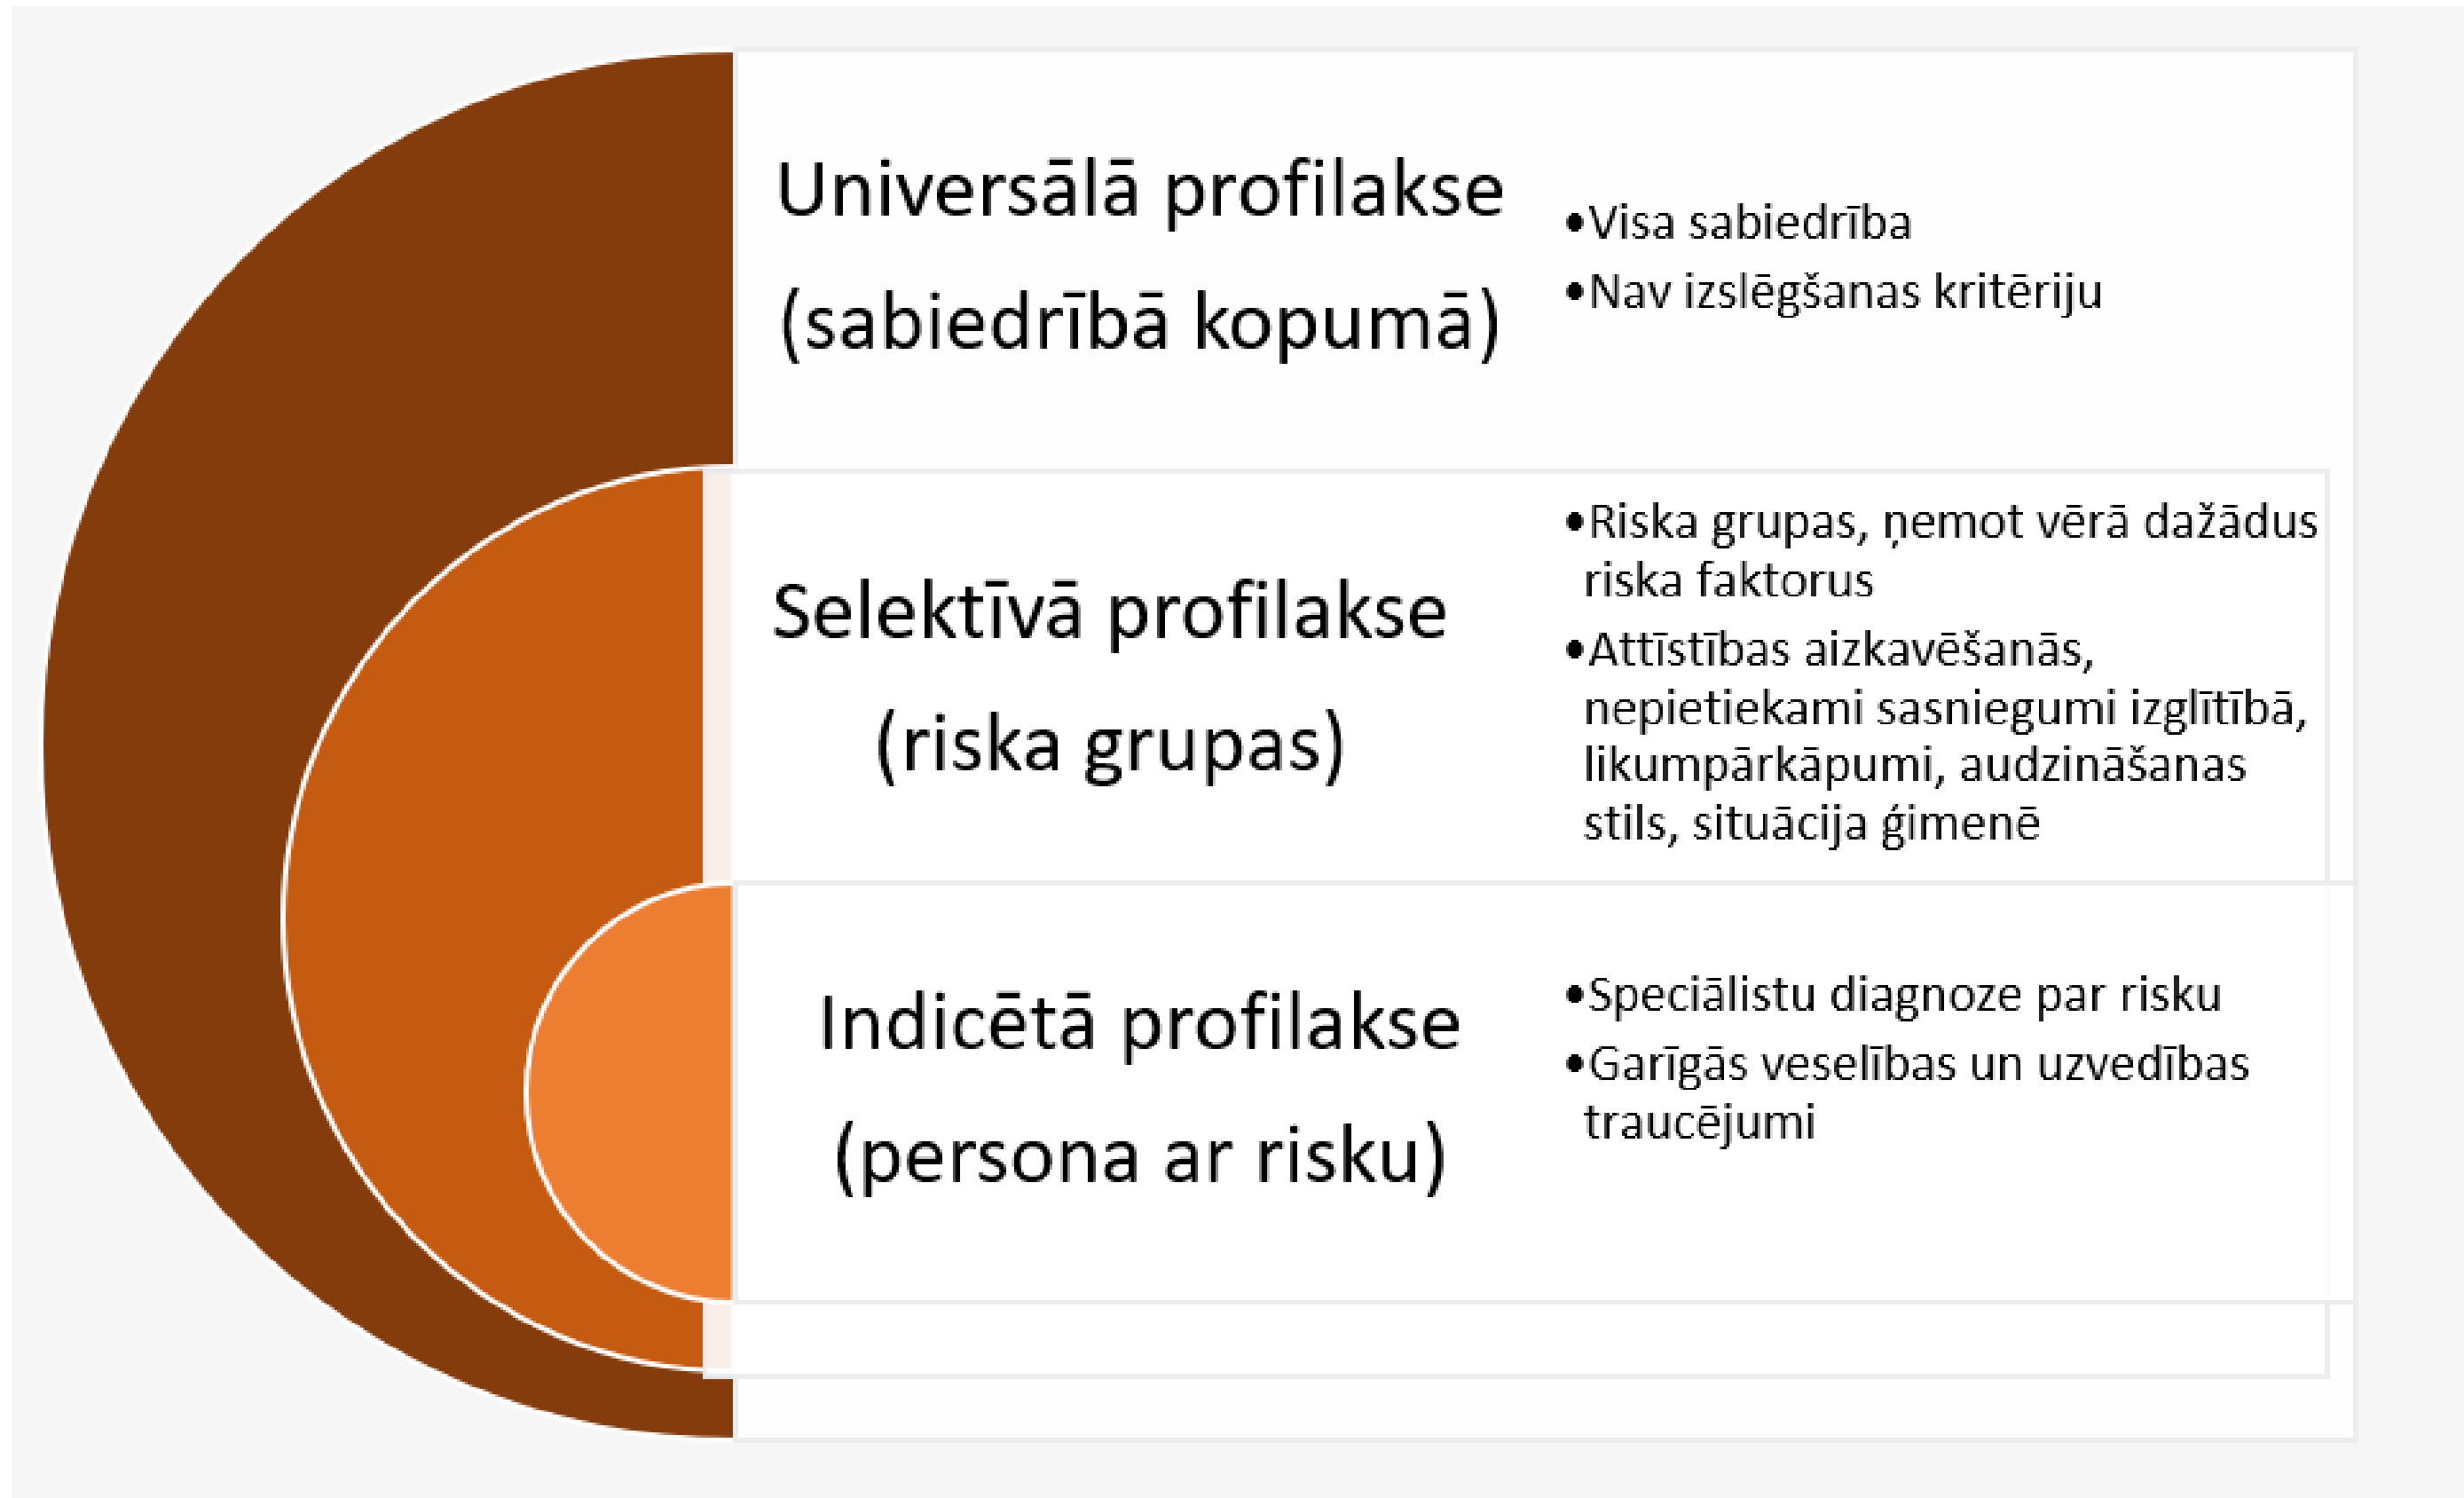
Universālā profilakse
(sabiedrībā kopumā)

• Visa sabiedrība
• Nav izslēgšanas kritēriju

Selektīvā profilakse
(riska grupas)

• Riska grupas, ņemot vērā dažādus riska faktorus
• Attīstības aizkavēšanās, nepietiekami sasniegumi izglītībā, likumpārkāpumi, audzināšanas stils, situācija ģimenē

Indicētā profilakse
(persona ar risku)

• Speciālistu diagnoze par risku
• Garīgās veselības un uzvedības traucējumi